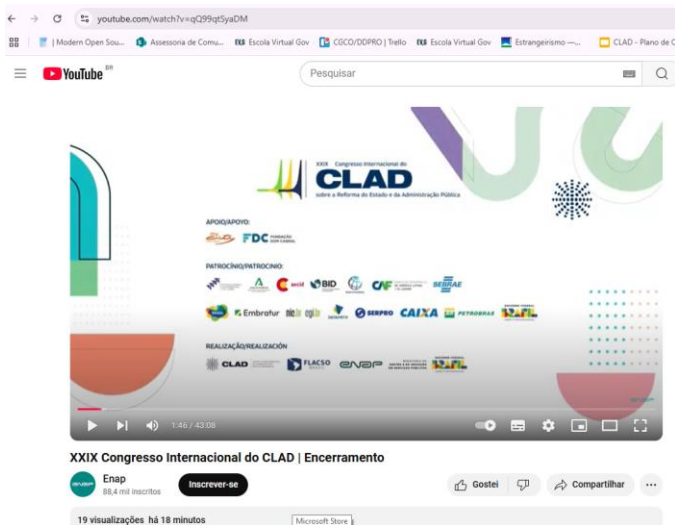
youtube.com/watch?v=qQ99qt5yaDM

| Modern Open Sou... Assessoria de Comu... Escola Virtual Gov CGCO/DDPRO | Trello Escola Virtual Gov Estrangeirismo —... CLAD - Plano de C

YouTube BR

Pesquisar

XXIX Congresso Internacional do
CLAD
sobre a Reforma do Estado e da Administração Pública

APOIO/APOYO:
FDC

PATROCÍNIO/PATROCINIO:
BID CAF SEBRAE
Embratur SERPRO CAIXA PETROBRAS BRASIL

REALIZAÇÃO/REALIZACIÓN
CLAD FLACSO enap BRASIL

1:46 / 43:08

XXIX Congresso Internacional do CLAD | Encerramento

Enap
88,4 mil inscritos

Inscrever-se

Gostei

Compartilhar

19 visualizações há 18 minutos

Microsoft Store